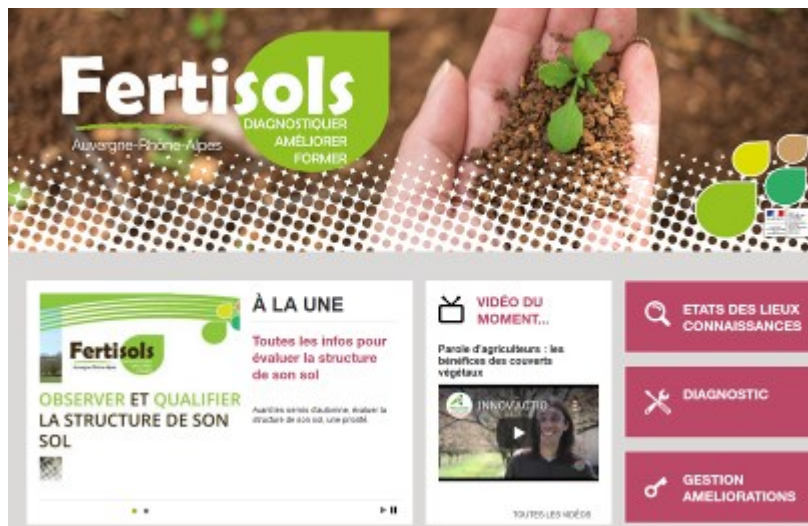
Fertisols
Auvergne-Rhône-Alpes
DIAGNOSTIQUER
AMÉLIORER
FORMER

Fertisols
Auvergne-Rhône-Alpes
OBSERVER ET QUALIFIER LA STRUCTURE DE SON SOL

À LA UNE
Toutes les infos pour évaluer la structure de son sol
Avant les semis d'automne, évaluer la structure de son sol, une priorité.

VIDÉO DU MOMENT...
Parole d'agriculteurs : les bénéfices des couverts végétaux
INNOVACTRO
TOUTES LES VIDÉOS

ETATS DES LIEUX CONNAISSANCES
DIAGNOSTIC
GESTION AMELIORATIONS